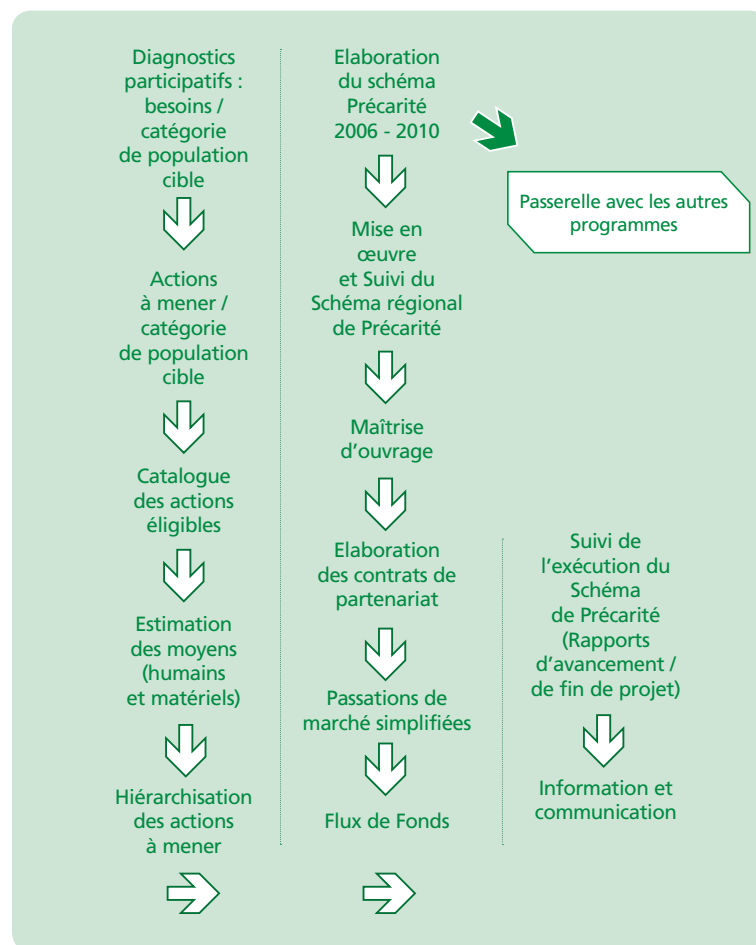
Diagnostics participatifs : besoins / catégorie de population cible

Actions à mener / catégorie de population cible

Catalogue des actions éligibles

Estimation des moyens (humains et matériels)

Hiérarchisation des actions à mener

Elaboration du schéma Précarité 2006 - 2010

Passerelle avec les autres programmes

Mise en œuvre et Suivi du Schéma régional de Précarité

Maîtrise d'ouvrage

Elaboration des contrats de partenariat

Passations de marché simplifiées

Flux de Fonds

Suivi de l'exécution du Schéma de Précarité (Rapports d'avancement / de fin de projet)

Information et communication